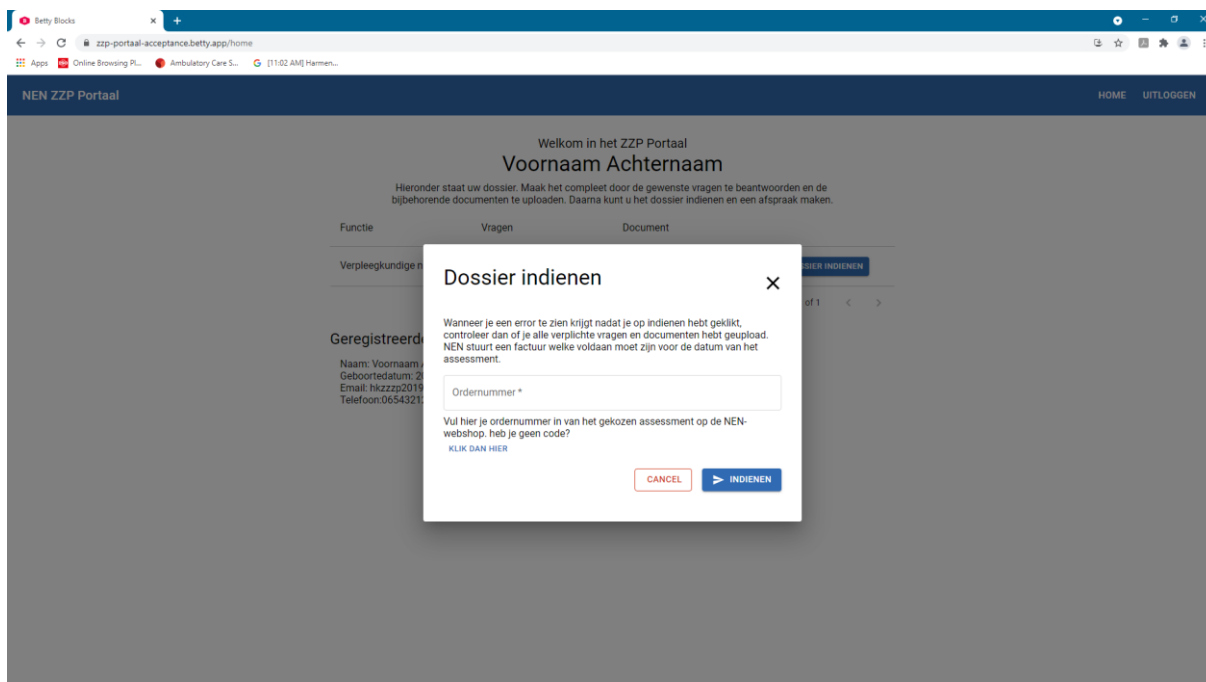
Betty Blocks

zzp-portaal-acceptance.betty.app/home

Apps Online Browsing Pl... Ambulatory Care S... [11:02 AM] Harmen...

NEN ZZP Portaal

HOME UITLOGGEN

Welkom in het ZZP Portaal

Voornaam Achternaam

Hieronder staat uw dossier. Maak het compleet door de gewenste vragen te beantwoorden en de bijbehorende documenten te uploaden. Daarna kunt u het dossier indienen en een afspraak maken.

| Functie | Vragen | Document |
|---|---|---|
| Verpleegkundige n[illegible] | | |

SSIER INDIENEN

of 1

Geregistreerd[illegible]

Naam: Voornaam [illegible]
Geboortedatum: 2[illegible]
Email: hkzzzp2019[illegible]
Telefoon:0654321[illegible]

Dossier indienen

Wanneer je een error te zien krijgt nadat je op indienen hebt geklikt, controleer dan of je alle verplichte vragen en documenten hebt geupload. NEN stuurt een factuur welke voldaan moet zijn voor de datum van het assessment.

Ordernummer *

Vul hier je ordernummer in van het gekozen assessment op de NEN-webshop. heb je geen code?

KLIK DAN HIER

CANCEL

INDIENEN